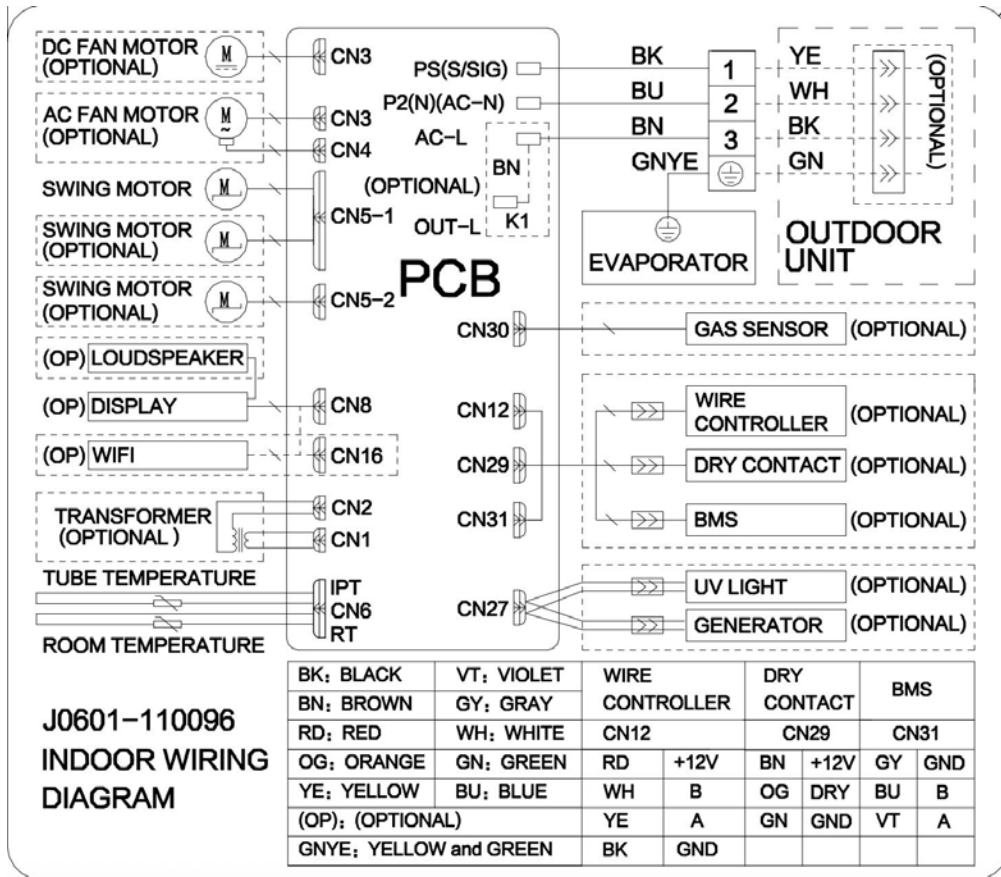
DC FAN MOTOR (OPTIONAL)
M
CN3
AC FAN MOTOR (OPTIONAL)
M
CN3
CN4
SWING MOTOR
M
SWING MOTOR (OPTIONAL)
M
CN5−1
SWING MOTOR (OPTIONAL)
M
CN5−2
PCB
PS(S/SIG)
P2(N)(AC−N)
AC−L
BN
(OPTIONAL)
OUT−L
K1
BK
BU
BN
GNYE
1
2
3
YE
WH
BK
GN
(OPTIONAL)
EVAPORATOR
OUTDOOR UNIT
(OP) LOUDSPEAKER
(OP) DISPLAY
CN8
(OP) WIFI
CN16
CN30
GAS SENSOR (OPTIONAL)
CN12
CN29
CN31
WIRE CONTROLLER (OPTIONAL)
DRY CONTACT (OPTIONAL)
BMS (OPTIONAL)
TRANSFORMER (OPTIONAL )
CN2
CN1
TUBE TEMPERATURE
IPT
CN6
RT
ROOM TEMPERATURE
CN27
UV LIGHT (OPTIONAL)
GENERATOR (OPTIONAL)

J0601−110096
INDOOR WIRING DIAGRAM

| BK: BLACK | VT: VIOLET | WIRE CONTROLLER | | DRY CONTACT | | BMS | |
|---|---|---|---|---|---|---|---|
| BN: BROWN | GY: GRAY | | | | | | |
| RD: RED | WH: WHITE | CN12 | | CN29 | | CN31 | |
| OG: ORANGE | GN: GREEN | RD | +12V | BN | +12V | GY | GND |
| YE: YELLOW | BU: BLUE | WH | B | OG | DRY | BU | B |
| (OP): (OPTIONAL) | | YE | A | GN | GND | VT | A |
| GNYE: YELLOW and GREEN | | BK | GND | | | | |